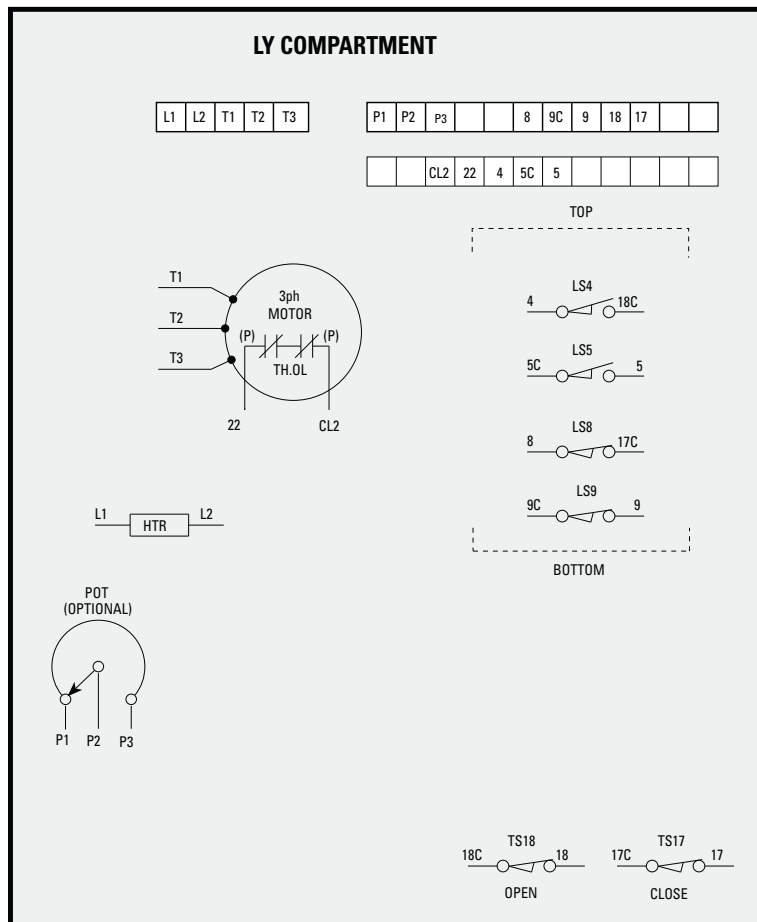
LY COMPARTMENT

| L1 | L2 | T1 | T2 | T3 |
|---|---|---|---|---|

| P1 | P2 | P3 | | | 8 | 9C | 9 | 18 | 17 | | |
|---|---|---|---|---|---|---|---|---|---|---|---|

| | | CL2 | 22 | 4 | 5C | 5 | | | | | |
|---|---|---|---|---|---|---|---|---|---|---|---|

TOP

T1
T2
T3
3ph
MOTOR
(P)
(P)
TH.OL
22
CL2

LS4
4
18C
LS5
5C
5
LS8
8
17C
LS9
9C
9

BOTTOM

L1
HTR
L2

POT
(OPTIONAL)
P1
P2
P3

TS18
18C
18
OPEN
TS17
17C
17
CLOSE